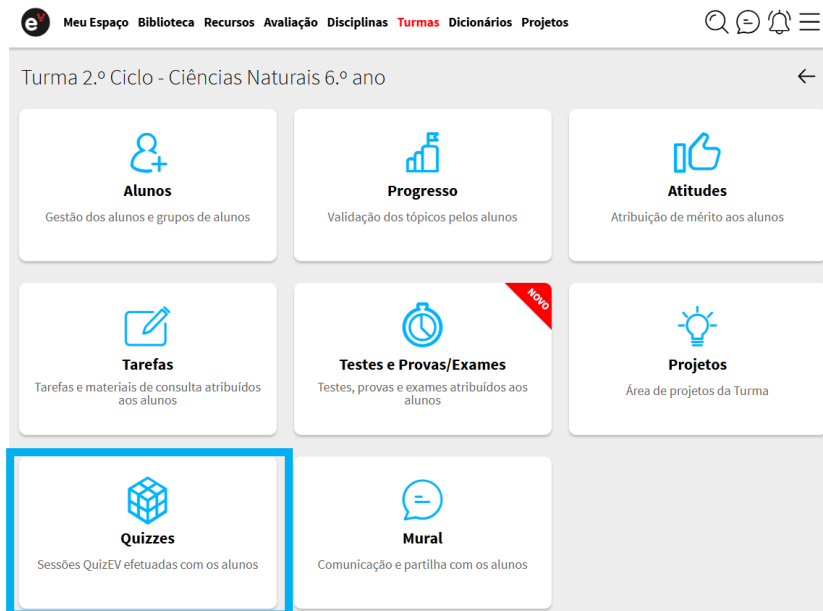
e
Meu Espaço Biblioteca Recursos Avaliação Disciplinas Turmas Dicionários Projetos

Turma 2.º Ciclo - Ciências Naturais 6.º ano

Alunos
Gestão dos alunos e grupos de alunos

Progresso
Validação dos tópicos pelos alunos

Atitudes
Atribuição de mérito aos alunos

Tarefas
Tarefas e materiais de consulta atribuídos aos alunos

NOVO
Testes e Provas/Exames
Testes, provas e exames atribuídos aos alunos

Projetos
Área de projetos da Turma

Quizzes
Sessões QuizEV efetuadas com os alunos

Mural
Comunicação e partilha com os alunos